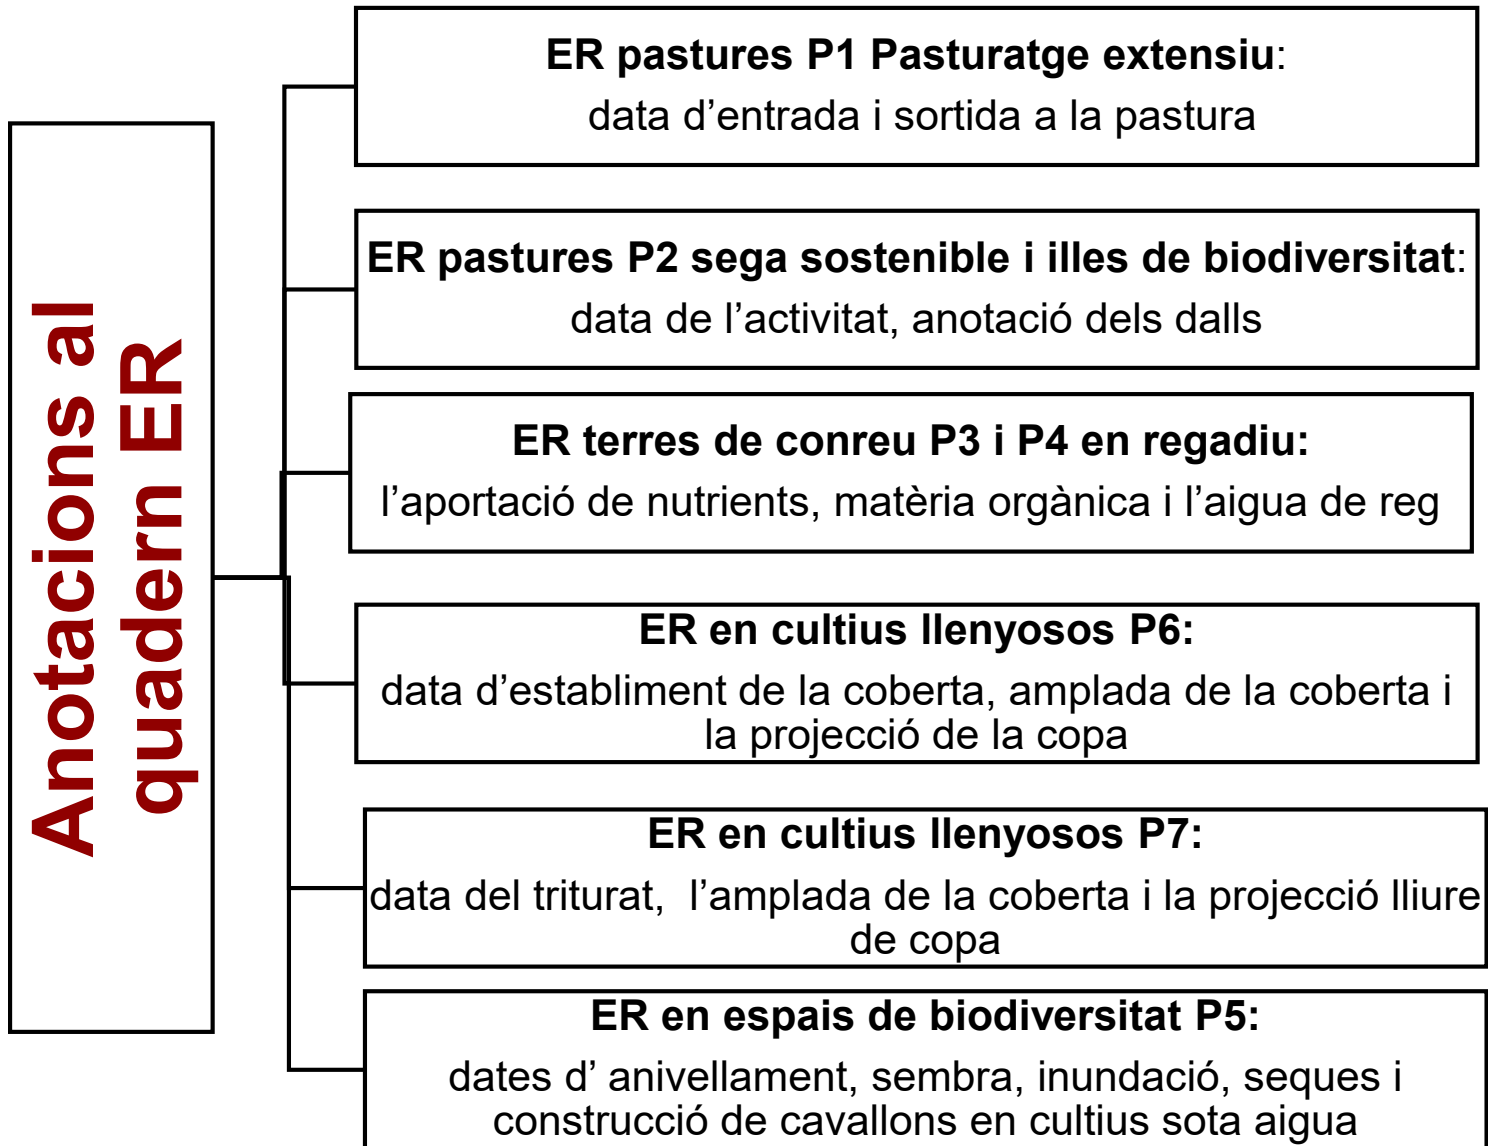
Anotacions al quadern ER

ER pastures P1 Pasturatge extensiu:
data d'entrada i sortida a la pastura

ER pastures P2 sega sostenible i illes de biodiversitat:
data de l'activitat, anotació dels dalls

ER terres de conreu P3 i P4 en regadiu:
l'aportació de nutrients, matèria orgànica i l'aigua de reg

ER en cultius llenyosos P6:
data d'establiment de la coberta, amplada de la coberta i la projecció de la copa

ER en cultius llenyosos P7:
data del triturat, l'amplada de la coberta i la projecció lliure de copa

ER en espais de biodiversitat P5:
dates d' anivellament, sembra, inundació, seques i construcció de cavallons en cultius sota aigua